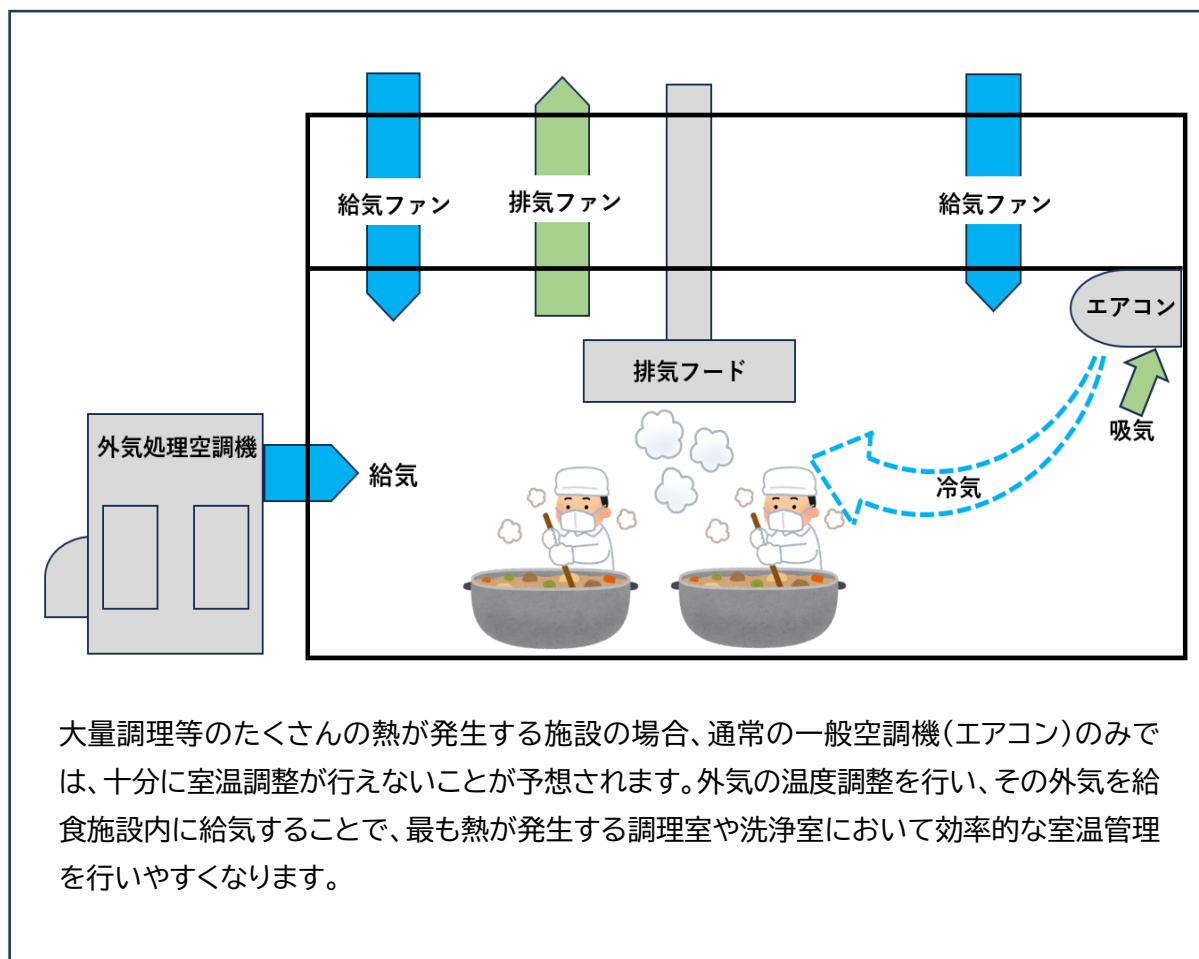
給気ファン

排気ファン

給気ファン

エアコン

排気フード

外気処理空調機

給気

吸気

冷気

大量調理等のたくさんの熱が発生する施設の場合、通常の一般空調機(エアコン)のみでは、十分に室温調整が行えないことが予想されます。外気の温度調整を行い、その外気を給食施設内に給気することで、最も熱が発生する調理室や洗浄室において効率的な室温管理を行いやすくなります。